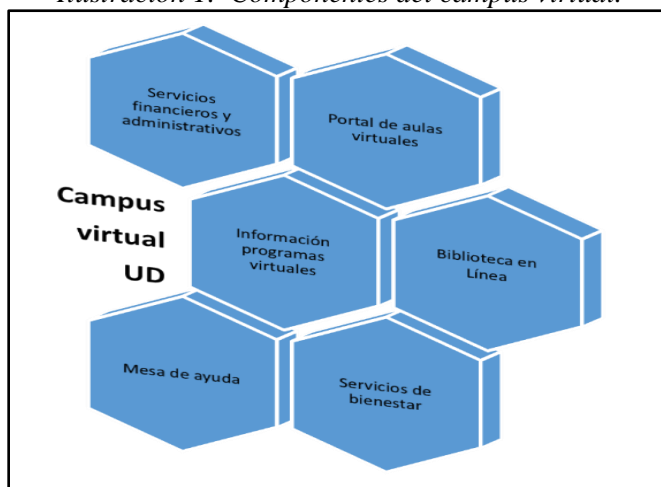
Ilustración 1. Componentes del campus virtual.

Campus virtual UD

Servicios financieros y administrativos

Portal de aulas virtuales

Información programas virtuales

Biblioteca en Línea

Mesa de ayuda

Servicios de bienestar